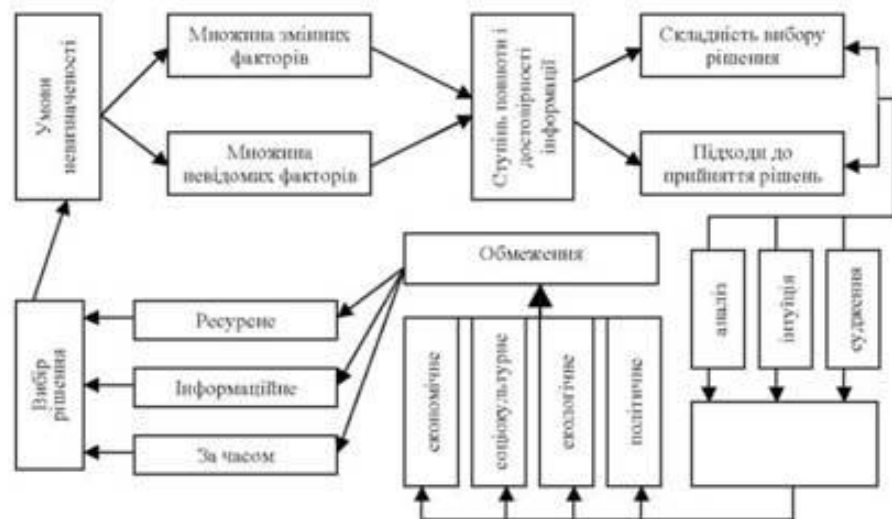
Умови невизначеності

Множина змінних факторів

Множина невідомих факторів

Ступінь повноти і достовірності інформації

Складність вибору рішення

Підходи до прийняття рішень

Обмеження

аналіз

інтуїція

судження

Вибір рішення

Ресурсне

Інформаційне

За часом

економічне

соціокультурне

екологічне

політичне